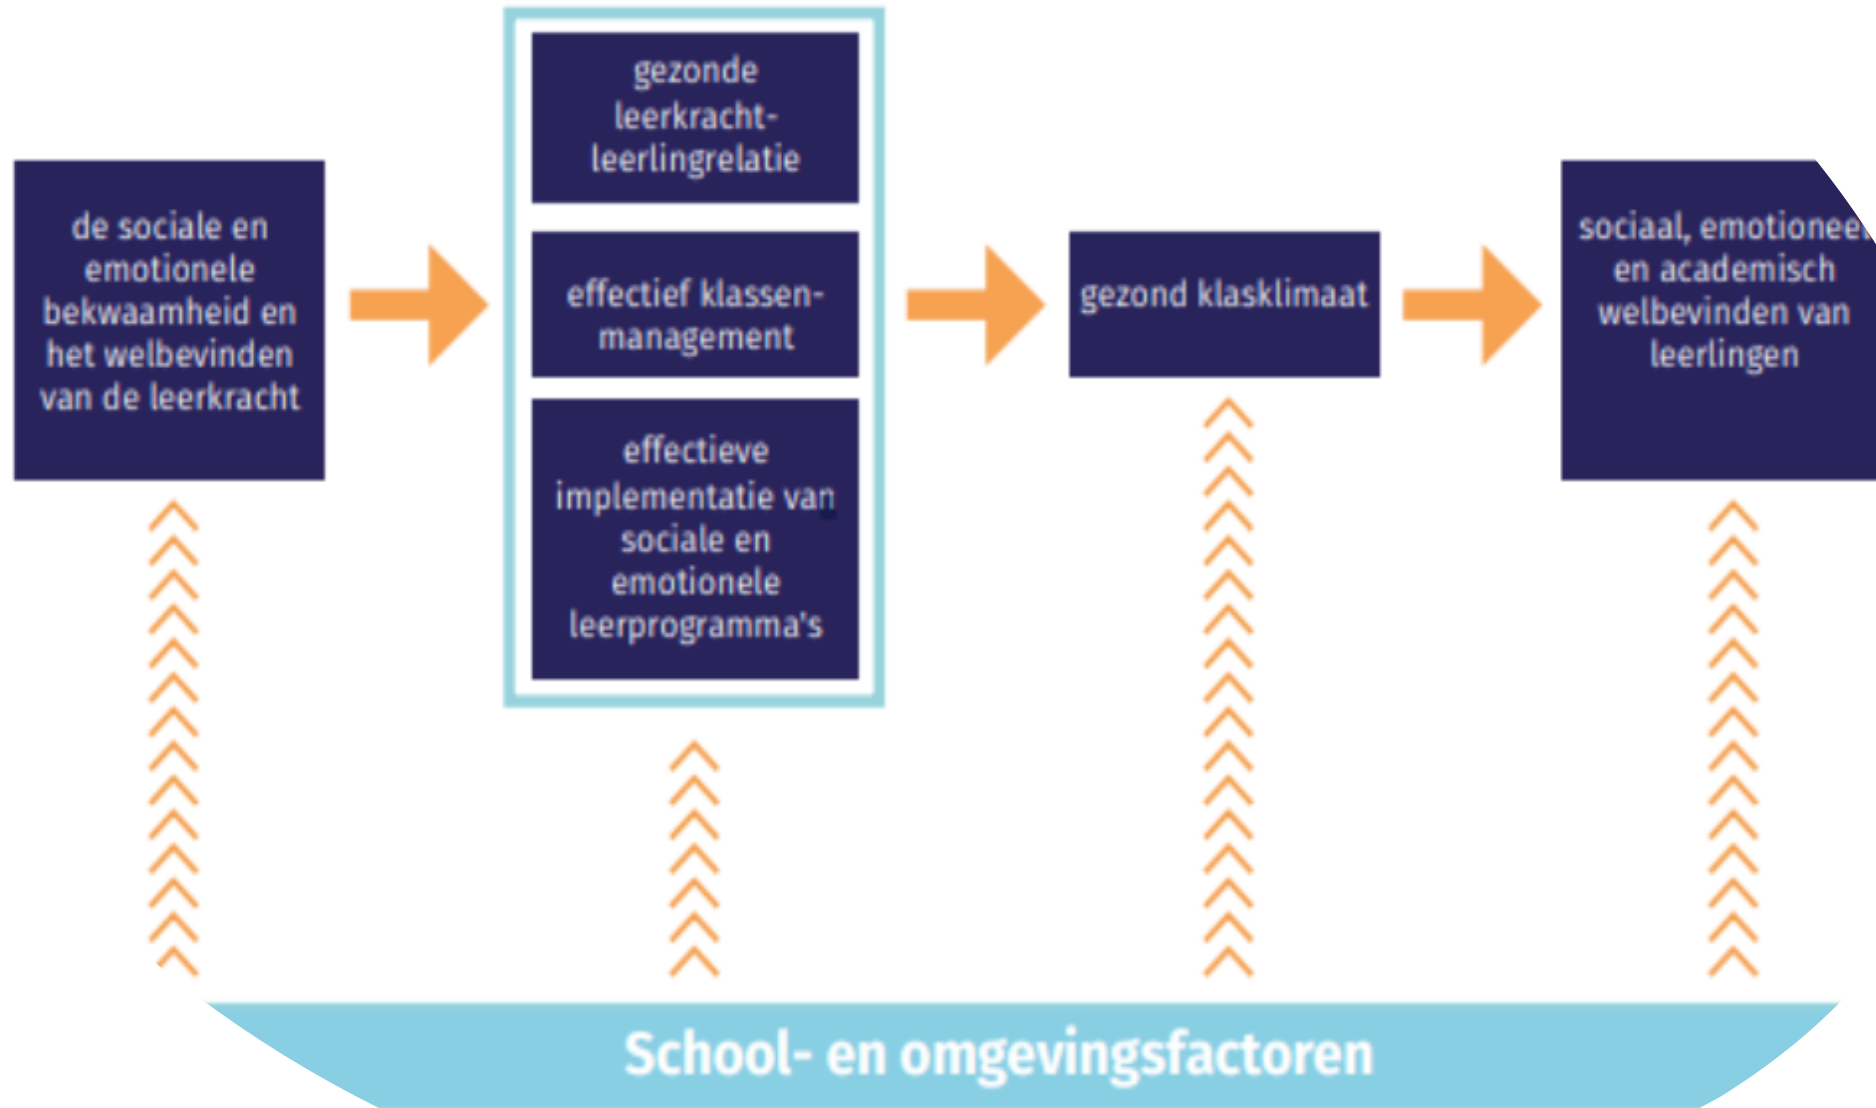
de sociale en emotionele bekwaamheid en het welbevinden van de leerkracht

gezonde leerkracht-leerlingrelatie

effectief klassenmanagement

effectieve implementatie van sociale en emotionele leerprogramma's

gezond klasklimaat

sociaal, emotioneel en academisch welbevinden van leerlingen

School- en omgevingsfactoren